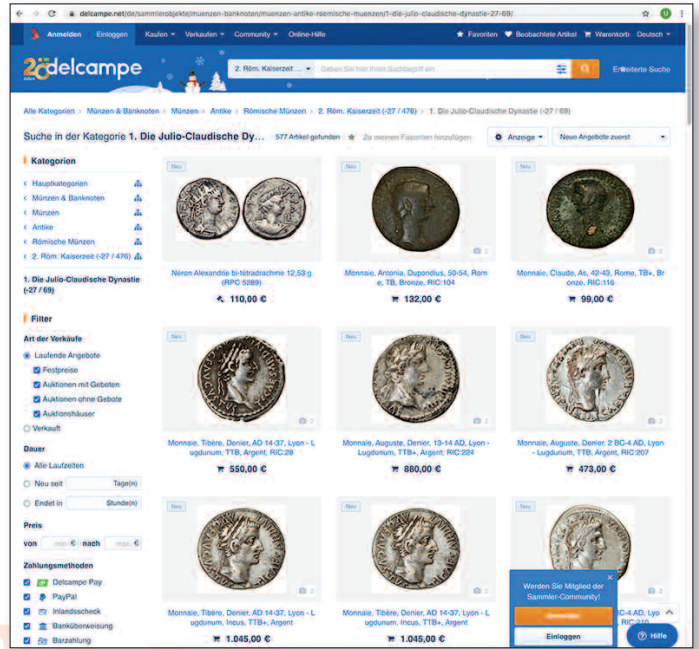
delcampe.net/de/sammlerobjekte/muenzen-banknoten/muenzen-antike-roemische-muenzen/1-die-julio-claudische-dynastie-27-69/

Anmelden Einloggen Kaufen Verkaufen Community Online-Hilfe Favoriten Beobachtete Artikel Warenkorb Deutsch

20 Jahre delcampe

2. Röm. Kaiserzeit ... Geben Sie hier Ihren Suchbegriff ein Erweiterte Suche

Alle Kategorien › Münzen & Banknoten › Münzen › Antike › Römische Münzen › 2. Röm. Kaiserzeit (-27 / 476) › 1. Die Julio-Claudische Dynastie (-27 / 69)

Suche in der Kategorie 1. Die Julio-Claudische Dy... 577 Artikel gefunden Zu meinen Favoriten hinzufügen Anzeige Neue Angebote zuerst

Kategorien

Hauptkategorien

Münzen & Banknoten

Münzen

Antike

Römische Münzen

2. Röm. Kaiserzeit (-27 / 476)

1. Die Julio-Claudische Dynastie (-27 / 69)

Filter

Art der Verkäufe

Laufende Angebote

Festpreise

Auktionen mit Geboten

Auktionen ohne Gebote

Auktionshäuser

Verkauft

Dauer

Alle Laufzeiten

Neu seit Tage(n)

Endet in Stunde(n)

Preis

von min. € nach max. €

Zahlungsmethoden

Delcampe Pay

PayPal

Inlandsscheck

Banküberweisung

Barzahlung

Neu

Néron Alexandrie bi-tétradrachme 12,53 g (RPC 5289)

110,00 €

Neu

Monnaie, Antonia, Dupondius, 50-54, Rome, TB, Bronze, RIC:104

132,00 €

Neu

Monnaie, Claude, As, 42-43, Rome, TB+, Bronze, RIC:116

99,00 €

Neu

Monnaie, Tibère, Denier, AD 14-37, Lyon - Lugdunum, TTB, Argent, RIC:28

550,00 €

Neu

Monnaie, Auguste, Denier, 13-14 AD, Lyon - Lugdunum, TTB+, Argent, RIC:224

880,00 €

Neu

Monnaie, Auguste, Denier, 2 BC-4 AD, Lyon - Lugdunum, TTB, Argent, RIC:207

473,00 €

Neu

Monnaie, Tibère, Denier, AD 14-37, Lyon - Lugdunum, Incus, TTB+, Argent

1.045,00 €

Neu

Monnaie, Tibère, Denier, AD 14-37, Lyon - Lugdunum, Incus, TTB+, Argent

1.045,00 €

Neu

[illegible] BC-4 AD, Lyon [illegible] RIC:210

Werden Sie Mitglied der Sammler-Community!

Anmelden

Einloggen

Hilfe